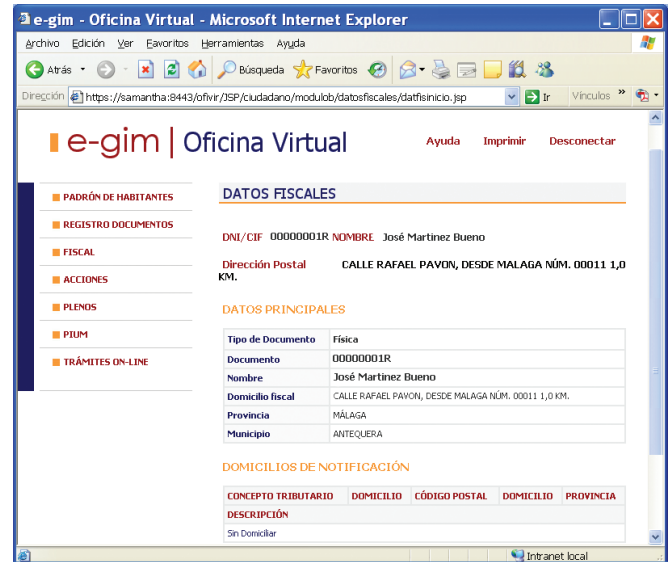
e-gim - Oficina Virtual - Microsoft Internet Explorer

Archivo Edición Ver Favoritos Herramientas Ayuda

Atrás Búsqueda Favoritos

Dirección https://samantha:8443/ofivir/JSP/ciudadano/modulob/datosfiscales/datfisinicio.jsp Ir Vínculos »

e-gim | Oficina Virtual

Ayuda Imprimir Desconectar

PADRÓN DE HABITANTES
REGISTRO DOCUMENTOS
FISCAL
ACCIONES
PLENOS
PIUM
TRÁMITES ON-LINE

DATOS FISCALES

DNI/CIF 00000001R NOMBRE José Martinez Bueno

Dirección Postal CALLE RAFAEL PAVON, DESDE MALAGA NÚM. 00011 1,0 KM.

DATOS PRINCIPALES

| Tipo de Documento | Física |
|---|---|
| Documento | 00000001R |
| Nombre | José Martinez Bueno |
| Domicilio fiscal | CALLE RAFAEL PAVON, DESDE MALAGA NÚM. 00011 1,0 KM. |
| Provincia | MÁLAGA |
| Municipio | ANTEQUERA |

DOMICILIOS DE NOTIFICACIÓN

| CONCEPTO TRIBUTARIO | DOMICILIO | CÓDIGO POSTAL | DOMICILIO | PROVINCIA |
|---|---|---|---|---|
| DESCRIPCIÓN | | | | |
| Sin Domiciliar | | | | |

Intranet local